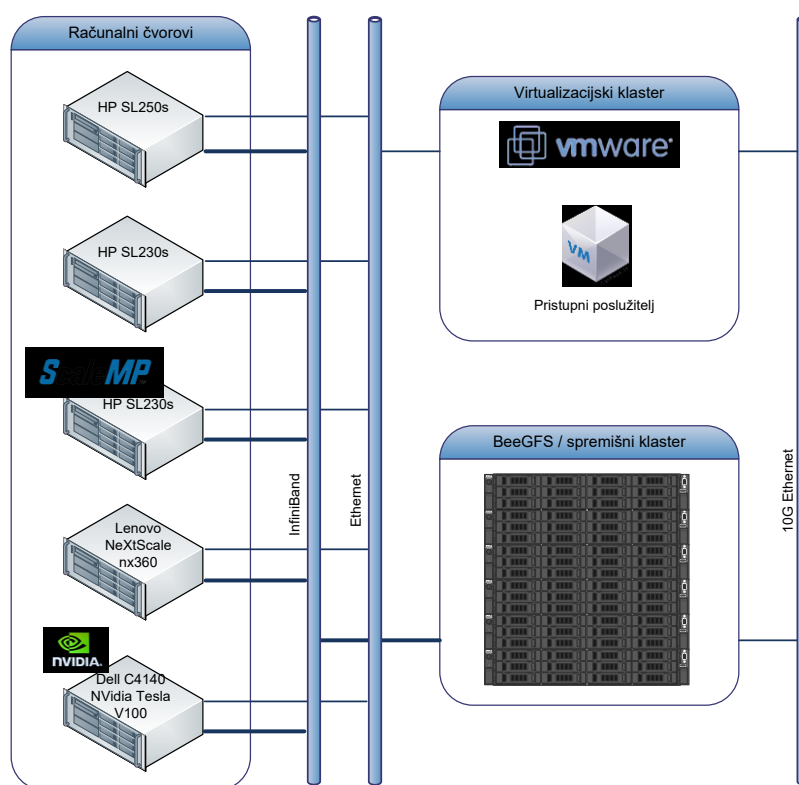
Računalni čvorovi

HP SL250s

HP SL230s

ScaleMP

HP SL230s

Lenovo NeXtScale nx360

NVIDIA

Dell C4140 NVidia Tesla V100

InfiniBand

Ethernet

Virtualizacijski klaster

vmware

VM

Pristupni poslužitelj

BeeGFS / spremišni klaster

10G Ethernet